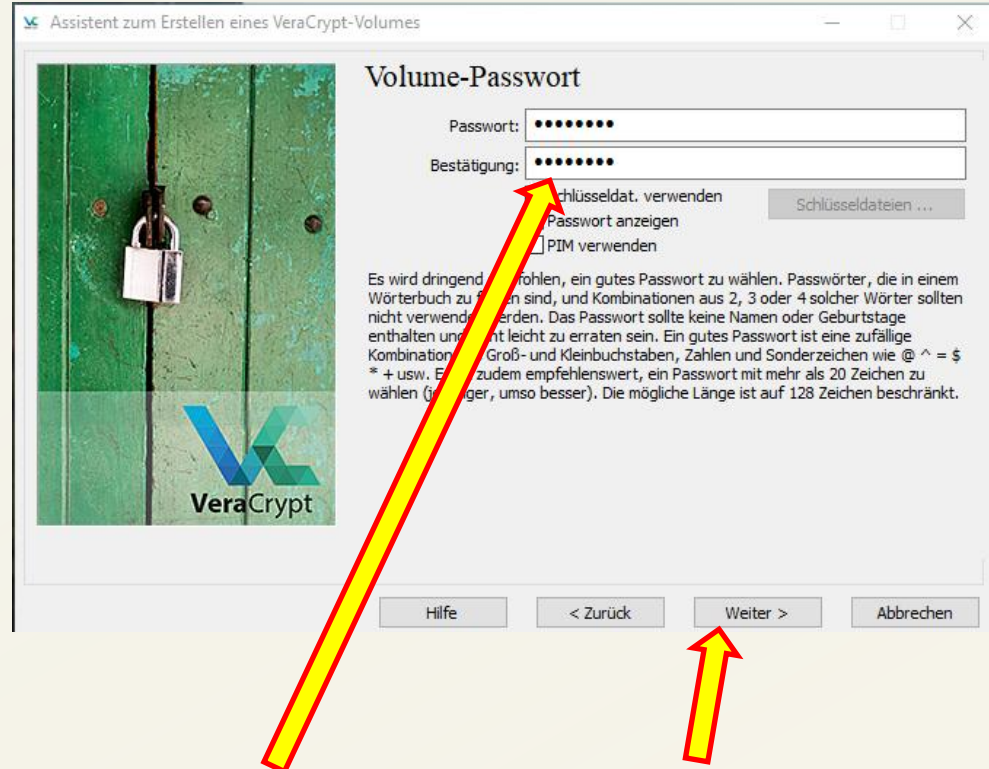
Assistent zum Erstellen eines VeraCrypt-Volumes

VeraCrypt

Volume-Passwort

Passwort: ••••••••

Bestätigung: ••••••••

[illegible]chlüsseldat. verwenden

Schlüsseldateien ...

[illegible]Passwort anzeigen

PIM verwenden

Es wird dringend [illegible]fohlen, ein gutes Passwort zu wählen. Passwörter, die in einem Wörterbuch zu f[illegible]en sind, und Kombinationen aus 2, 3 oder 4 solcher Wörter sollten nicht verwende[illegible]erden. Das Passwort sollte keine Namen oder Geburtstage enthalten und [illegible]t leicht zu erraten sein. Ein gutes Passwort ist eine zufällige Kombination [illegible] Groß- und Kleinbuchstaben, Zahlen und Sonderzeichen wie @ ^ = $ * + usw. E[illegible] zudem empfehlenswert, ein Passwort mit mehr als 20 Zeichen zu wählen (j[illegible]ger, umso besser). Die mögliche Länge ist auf 128 Zeichen beschränkt.

Hilfe

< Zurück

Weiter >

Abbrechen